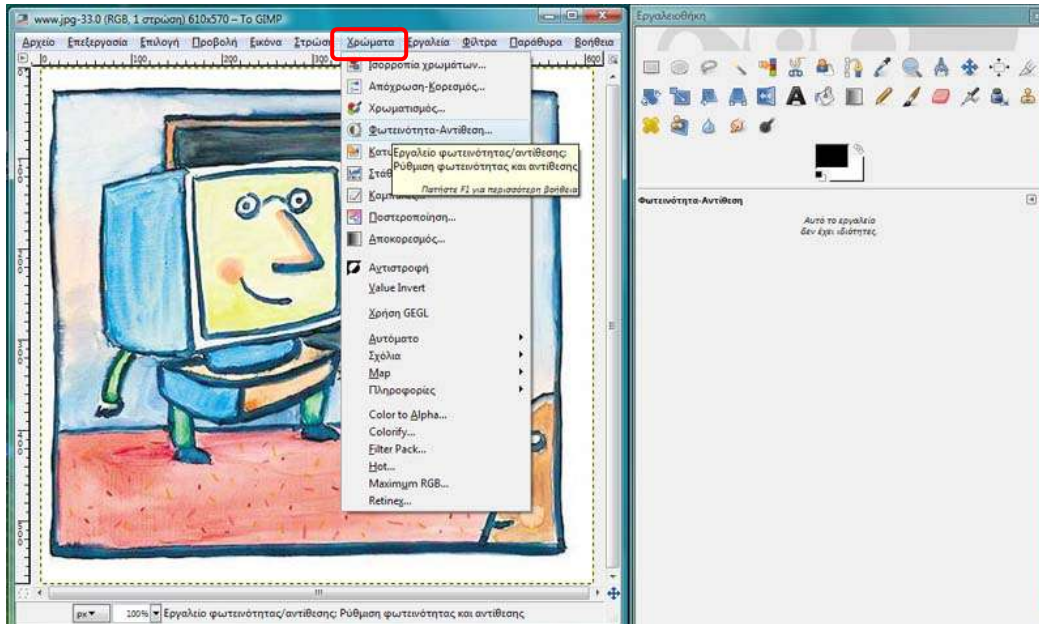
www.jpg-33.0 (RGB, 1 στρώση) 610x570 – Το GIMP

Αρχείο Επεξεργασία Επιλογή Προβολή Εικόνα Στρώση Χρώματα Εργαλεία Φίλτρα Παράθυρα Βοήθεια

Ισορροπία χρωμάτων...
Απόχρωση-Κορεσμός...
Χρωματισμός...
Φωτεινότητα-Αντίθεση...
Κατω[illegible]
Στάθ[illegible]
Καμπ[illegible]
Αφίσα...
Ποστεροποίηση...
Αποκορεσμός...
Αντιστροφή
Value Invert
Χρήση GEGL
Αυτόματο
Σχόλια
Map
Πληροφορίες
Color to Alpha...
Colorify...
Filter Pack...
Hot...
Maximum RGB...
Retinex...

Εργαλείο φωτεινότητας/αντίθεσης: Ρύθμιση φωτεινότητας και αντίθεσης
Πατήστε F1 για περισσότερη βοήθεια

px 100% Εργαλείο φωτεινότητας/αντίθεσης: Ρύθμιση φωτεινότητας και αντίθεσης

Εργαλειοθήκη

Φωτεινότητα-Αντίθεση
Αυτό το εργαλείο δεν έχει ιδιότητες